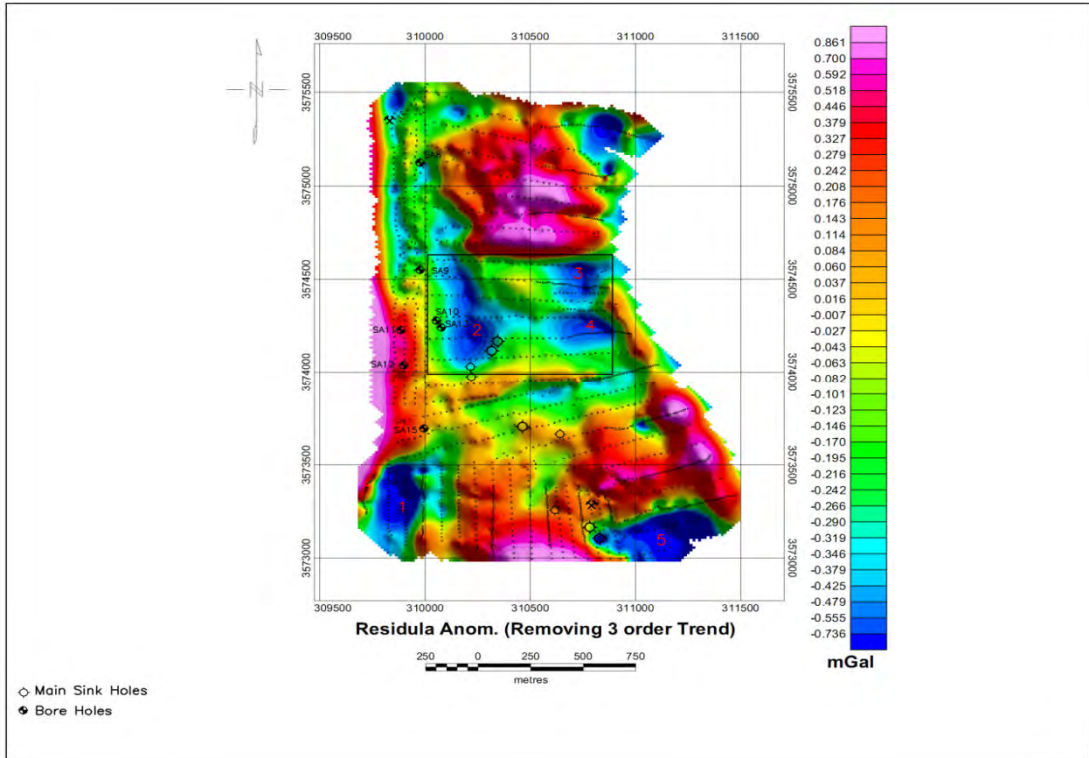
309500 310000 310500 311000 311500

3575500 3575000 3574500 3574000 3573500 3573000

SA9
SA10
SA11
SA14
SA13
SA15

1 2 3 4 5

309500 310000 310500 311000 311500

Residula Anom. (Removing 3 order Trend)

250 0 250 500 750
metres

0.861
0.700
0.592
0.518
0.446
0.379
0.327
0.279
0.242
0.208
0.176
0.143
0.114
0.084
0.060
0.037
0.016
-0.007
-0.024
-0.043
-0.063
-0.082
-0.101
-0.123
-0.146
-0.170
-0.195
-0.216
-0.242
-0.266
-0.290
-0.319
-0.346
-0.379
-0.425
-0.479
-0.555
-0.736

mGal

Main Sink Holes
Bore Holes